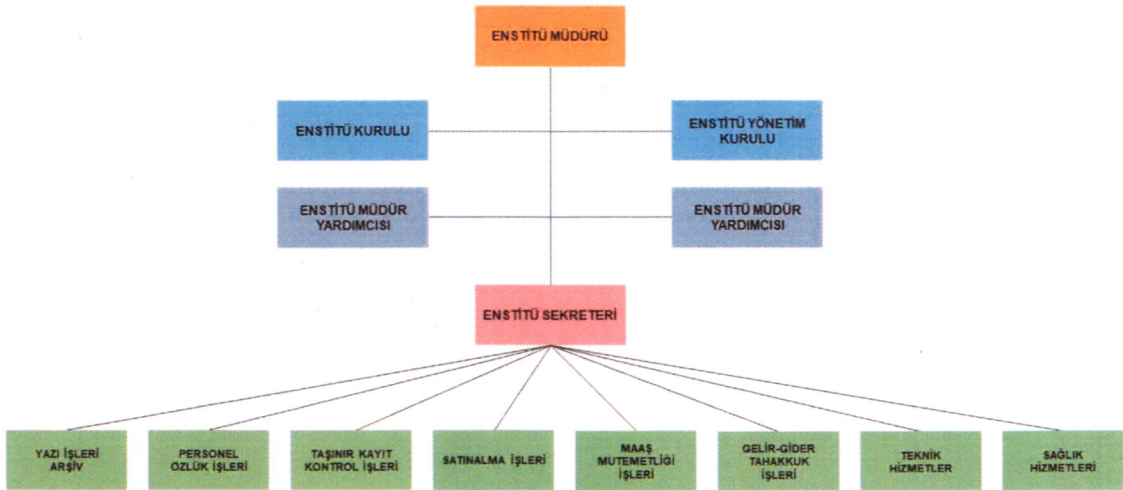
ENSTİTÜ MÜDÜRÜ

ENSTİTÜ KURULU

ENSTİTÜ YÖNETİM KURULU

ENSTİTÜ MÜDÜR YARDIMCISI

ENSTİTÜ MÜDÜR YARDIMCISI

ENSTİTÜ SEKRETERİ

YAZI İŞLERİ ARŞİV

PERSONEL ÖZLÜK İŞLERİ

TAŞINIR KAYIT KONTROL İŞLERİ

SATINALMA İŞLERİ

MAAŞ MUTEMETLİĞİ İŞLERİ

GELİR-GİDER TAHAKKUK İŞLERİ

TEKNİK HİZMETLER

SAĞLIK HİZMETLERİ